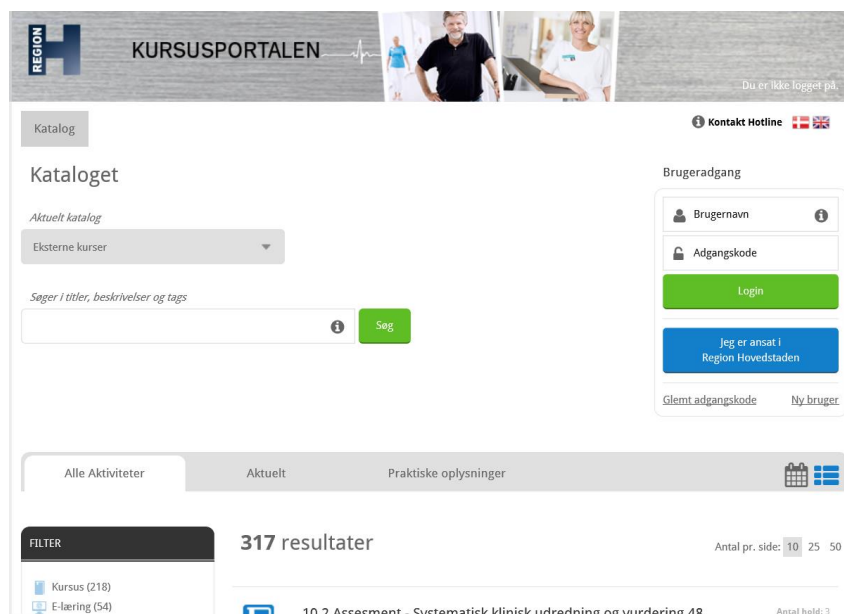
REGION H

KURSUSPORTALEN

Du er ikke logget på.

Katalog

Kontakt Hotline

Kataloget

Aktuelt katalog

Eksterne kurser

Søger i titler, beskrivelser og tags

Søg

Brugeradgang

Brugernavn

Adgangskode

Login

Jeg er ansat i Region Hovedstaden

Glemt adgangskode

Ny bruger

Alle Aktiviteter

Aktuelt

Praktiske oplysninger

FILTER

317 resultater

Antal pr. side: 10 25 50

Kursus (218)

E-læring (54)

10.2 Assesment - Systematisk klinisk udredning og vurdering 48

Antal hold: 3